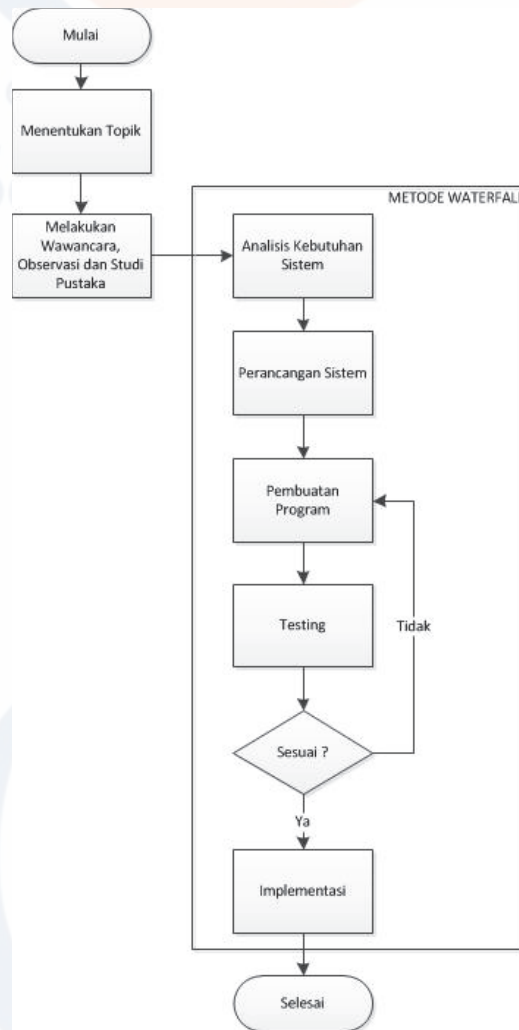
Mulai

Menentukan Topik

Melakukan Wawancara, Observasi dan Studi Pustaka

METODE WATERFAL

Analisis Kebutuhan Sistem

Perancangan Sistem

Pembuatan Program

Testing

Tidak

Sesuai ?

Ya

Implementasi

Selesai